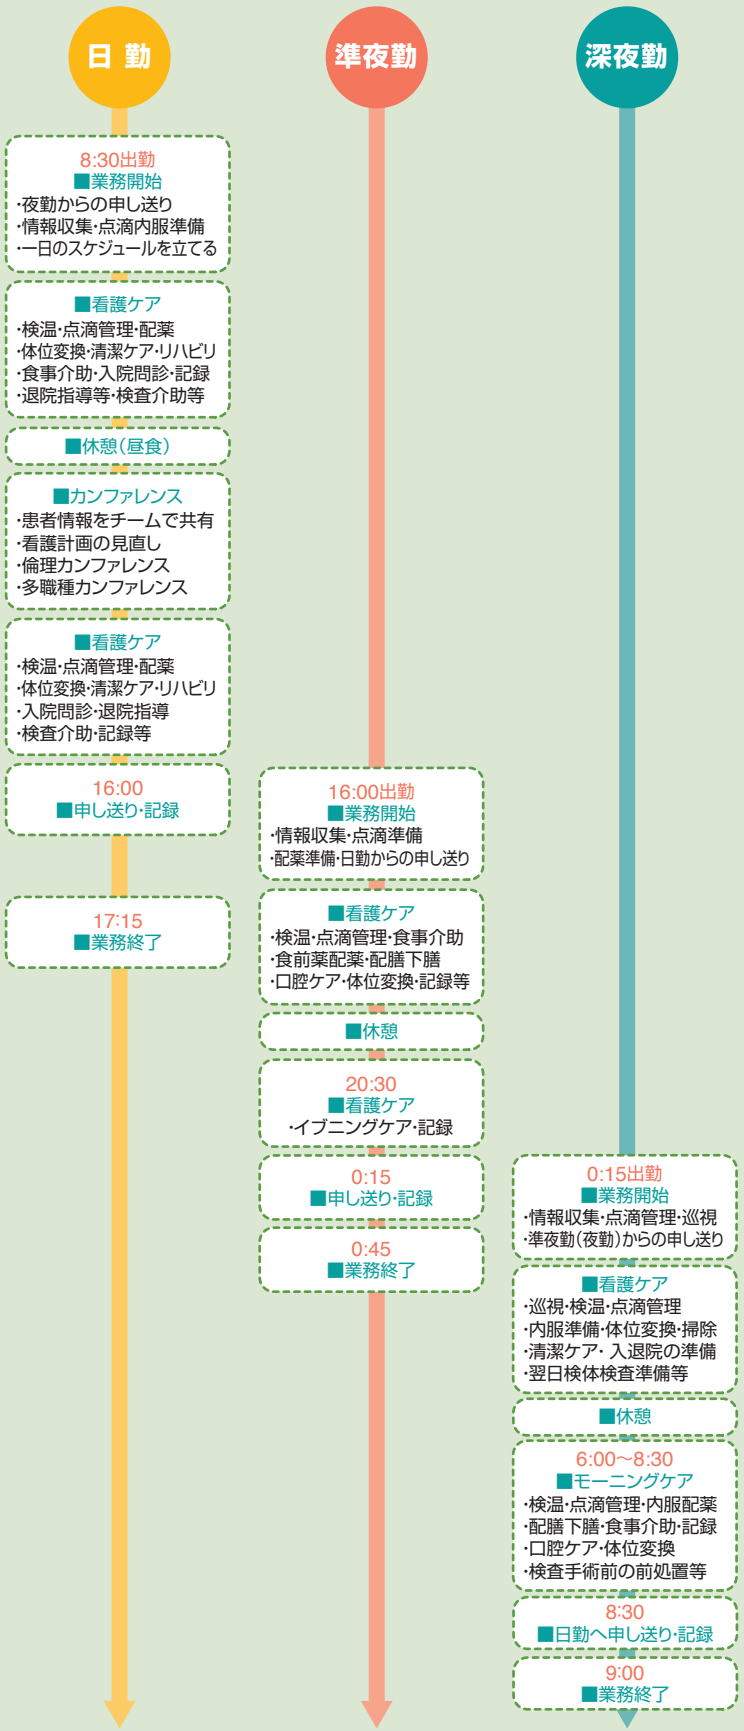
日勤

8:30出勤
■業務開始
・夜勤からの申し送り
・情報収集・点滴内服準備
・一日のスケジュールを立てる

■看護ケア
・検温・点滴管理・配薬
・体位変換・清潔ケア・リハビリ
・食事介助・入院問診・記録
・退院指導等・検査介助等

■休憩(昼食)

■カンファレンス
・患者情報をチームで共有
・看護計画の見直し
・倫理カンファレンス
・多職種カンファレンス

■看護ケア
・検温・点滴管理・配薬
・体位変換・清潔ケア・リハビリ
・入院問診・退院指導
・検査介助・記録等

16:00
■申し送り・記録

17:15
■業務終了

準夜勤

16:00出勤
■業務開始
・情報収集・点滴準備
・配薬準備・日勤からの申し送り

■看護ケア
・検温・点滴管理・食事介助
・食前薬配薬・配膳下膳
・口腔ケア・体位変換・記録等

■休憩

20:30
■看護ケア
・イブニングケア・記録

0:15
■申し送り・記録

0:45
■業務終了

深夜勤

0:15出勤
■業務開始
・情報収集・点滴管理・巡視
・準夜勤(夜勤)からの申し送り

■看護ケア
・巡視・検温・点滴管理
・内服準備・体位変換・掃除
・清潔ケア・入退院の準備
・翌日検体検査準備等

■休憩

6:00~8:30
■モーニングケア
・検温・点滴管理・内服配薬
・配膳下膳・食事介助・記録
・口腔ケア・体位変換
・検査手術前の前処置等

8:30
■日勤へ申し送り・記録

9:00
■業務終了